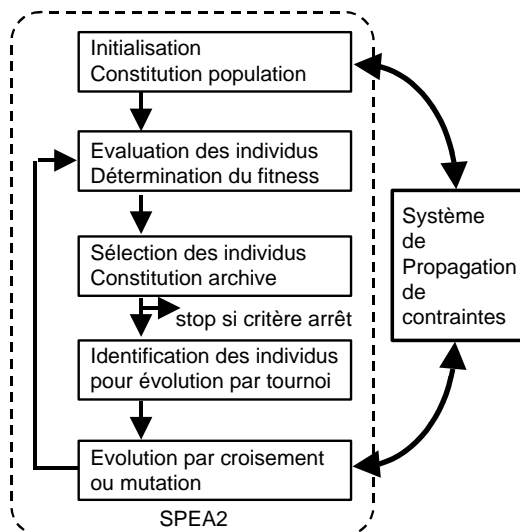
Initialisation
Constitution population

Evaluation des individus
Détermination du fitness

Sélection des individus
Constitution archive

stop si critère arrêt

Identification des individus
pour évolution par tournoi

Evolution par croisement
ou mutation

SPEA2

Système
de
Propagation
de
contraintes